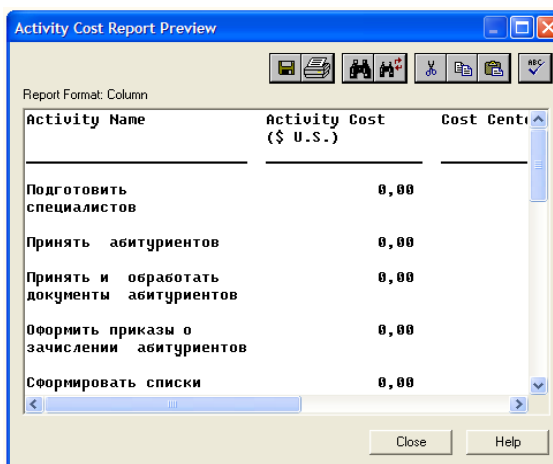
Activity Cost Report Preview

Report Format: Column

| Activity Name | Activity Cost ($ U.S.) | Cost Cent |
|---|---|---|
| Подготовить специалистов | 0,00 | |
| Принять абитуриентов | 0,00 | |
| Принять и обработать документы абитуриентов | 0,00 | |
| Оформить приказы о зачислении абитуриентов | 0,00 | |
| Сформировать списки | 0,00 | |

Close

Help